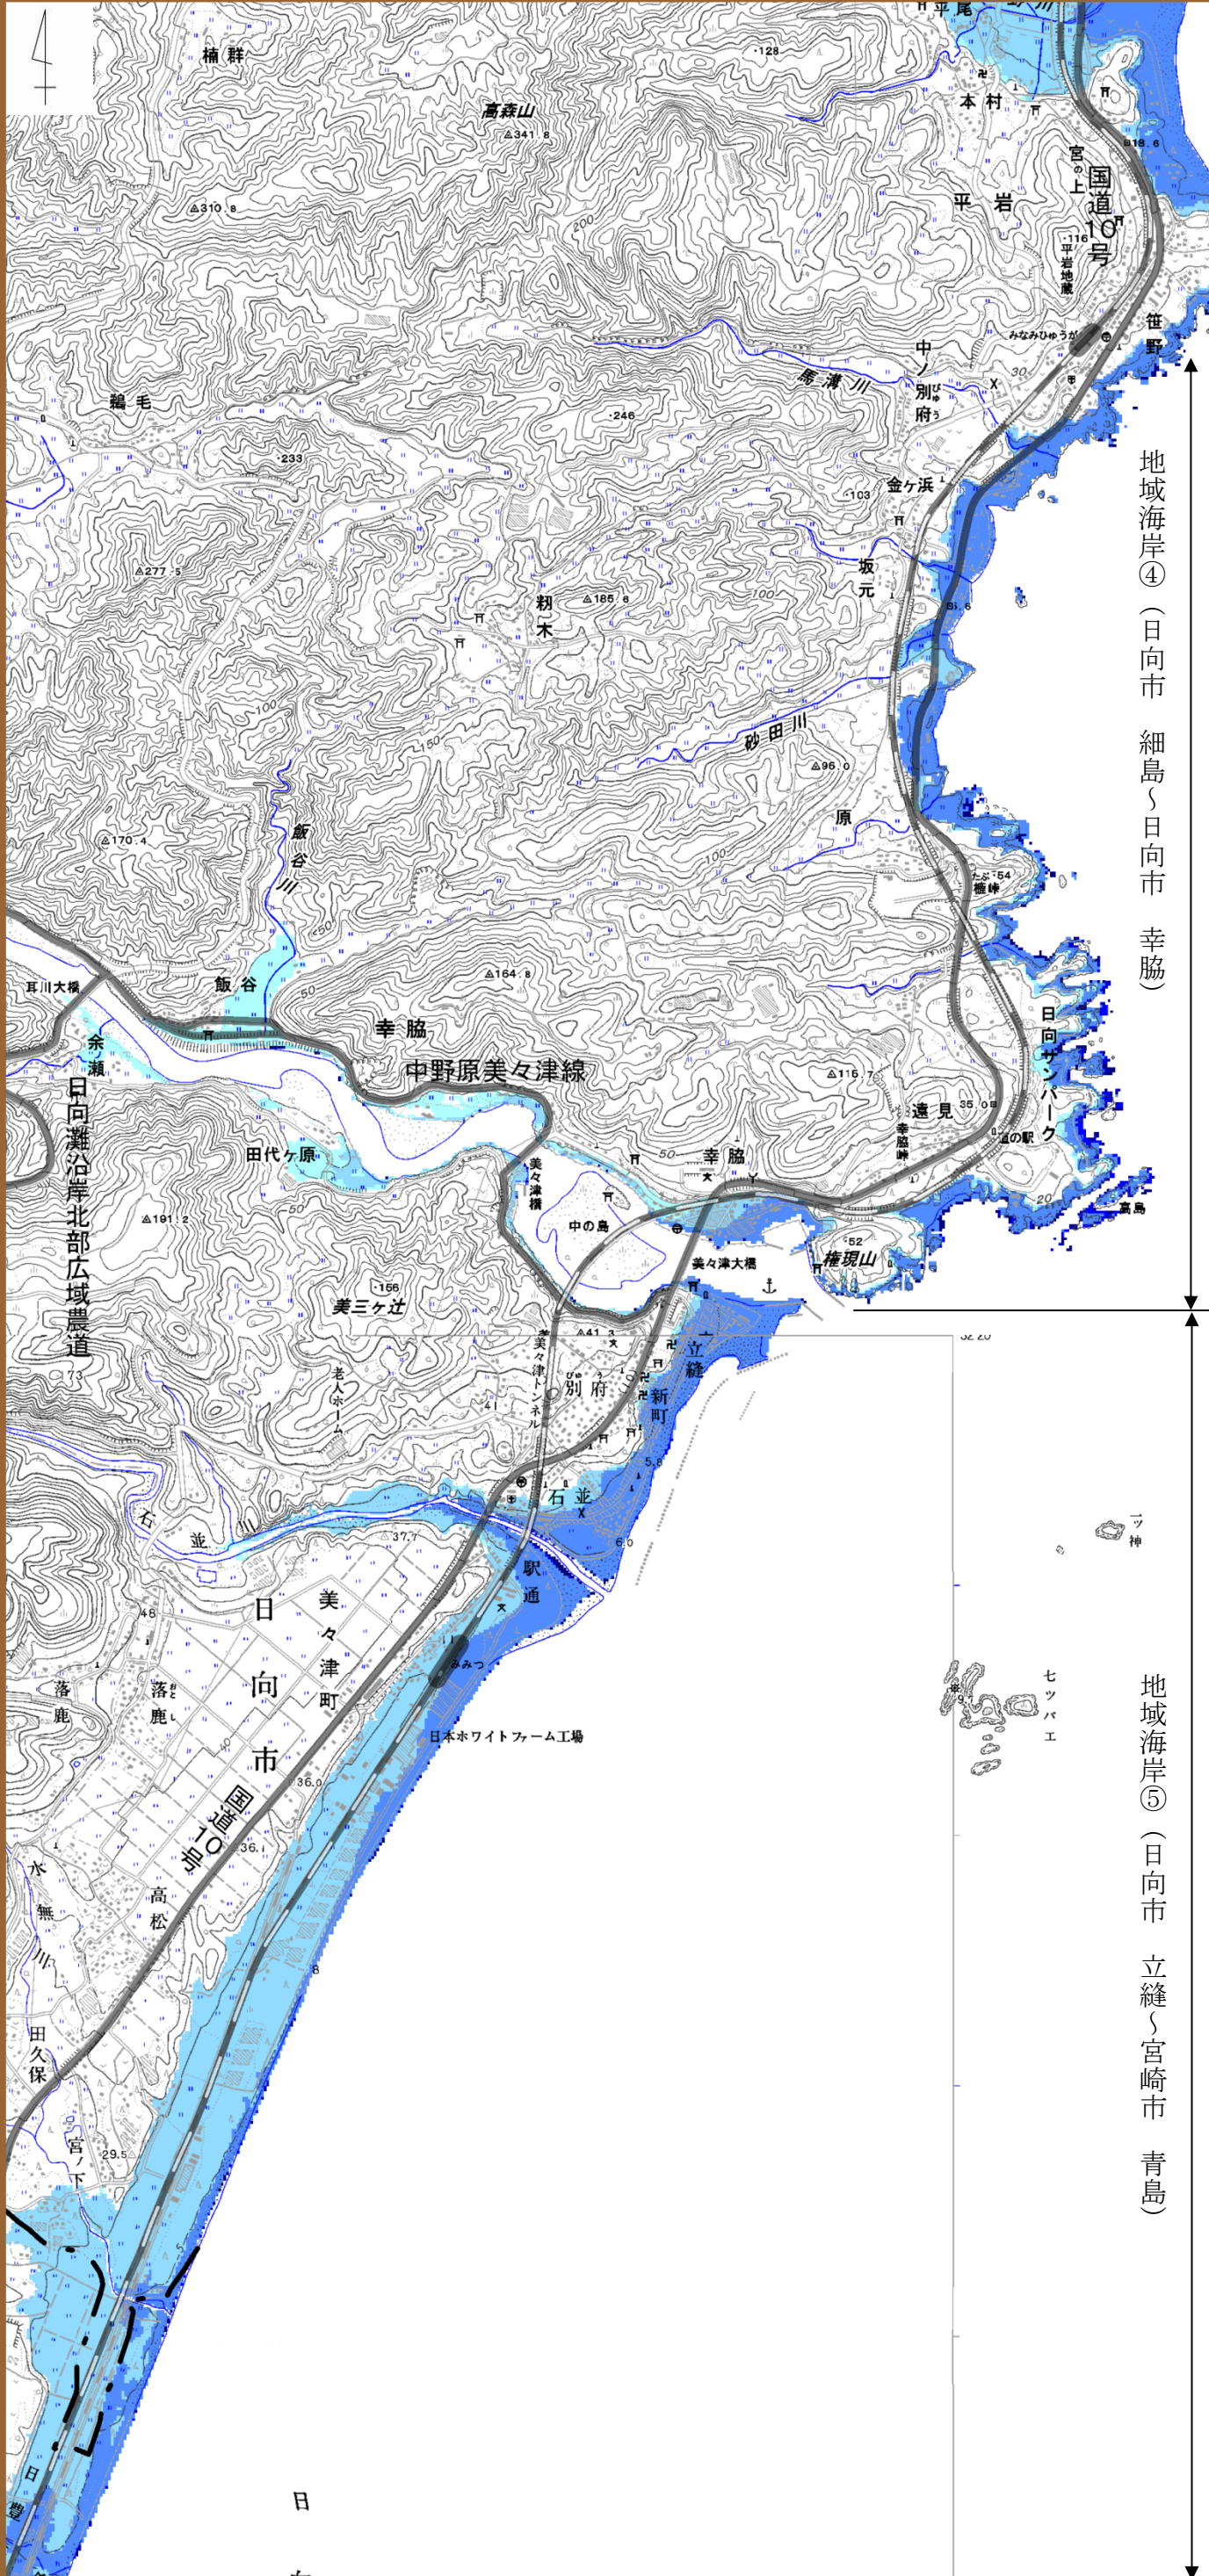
楠群
平尾
·128
高森山
△341.8
本村
宮の上
国道10号
△310.8
平岩
·116
平岩地蔵
みなみひゅうが
笹野
中ノ別府
馬渡川
鵜毛
·246
·233
金ヶ浜
·103
坂元
地域海岸④(日向市 細島~日向市 幸脇)
△277.5
籾木
△185.6
砂田川
△96.0
原
△170.4
飯谷川
たぶ·54
権峠
△164.8
日向サンパーク
耳川大橋
飯谷
幸脇
余瀬
中野原美々津線
△115.7
日向灘沿岸北部広域農道
田代ヶ原
遠見
35.0
幸脇峠
道の駅
幸脇
美々津橋
中の島
高島
△191.2
美々津大橋
·52
権現山
·156
美三ヶ辻
△41.3
美々津トンネル
別府
立縫
新町
老人ホーム
41
5.8
石並
石並
△37.7
6.0
一ツ神
駅通
日
美々津町
みみつ
向
日本ホワイトファーム工場
セッバエ
落鹿
落鹿
市
地域海岸⑤(日向市 立縫~宮崎市 青島)
36.0
国道10号
36.1
水無川
高松
田久保
宮ノ下
29.5
日
日